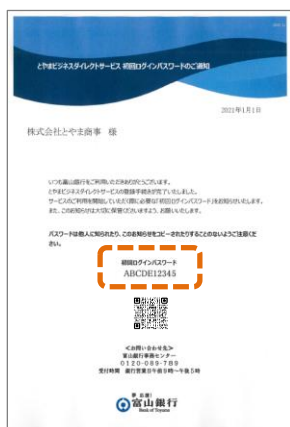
とやまビジネスダイレクトサービス 初回ログインパスワードのご通知

2021年1月1日

株式会社とやま商事　様

いつも富山銀行をご利用いただきありがとうございます。
とやまビジネスダイレクトサービスの登録手続きが完了いたしました。
サービスのご利用を開始していただく際に必要な「初回ログインパスワード」をお知らせいたします。
また、この通知書は大切に保管くださいますよう、お願いいたします。

パスワードは他人に知られたり、このお知らせをコピーされたりすることのないようご注意ください。

初回ログインパスワード
ABCDE12345

＜お問い合わせ先＞
富山銀行事務センター
0120-089-789
受付時間　銀行営業日9時～17時

富山銀行
Bank of Toyama